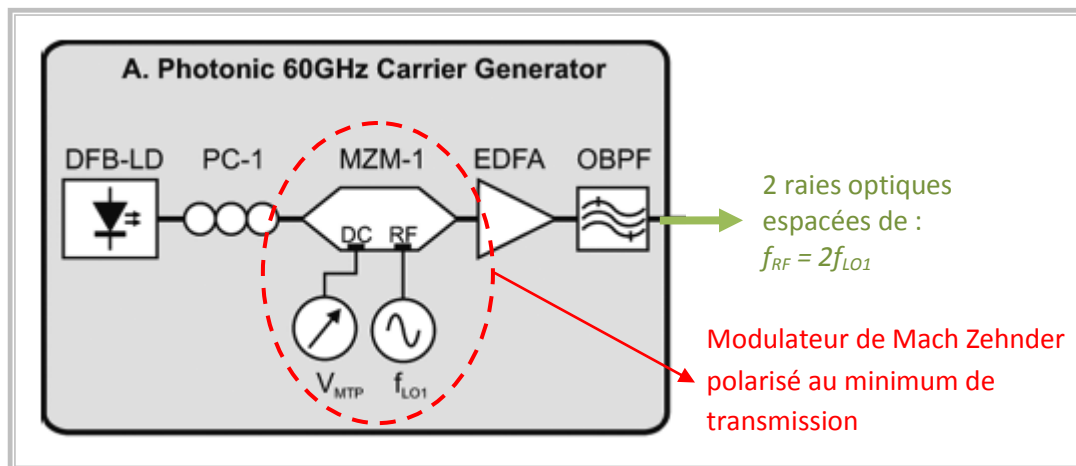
A. Photonic 60GHz Carrier Generator

DFB-LD PC-1 MZM-1 EDFA OBPF

DC RF

$V_{MTP}$ $f_{LO1}$

2 raies optiques espacées de : $f_{RF} = 2f_{LO1}$

Modulateur de Mach Zehnder polarisé au minimum de transmission